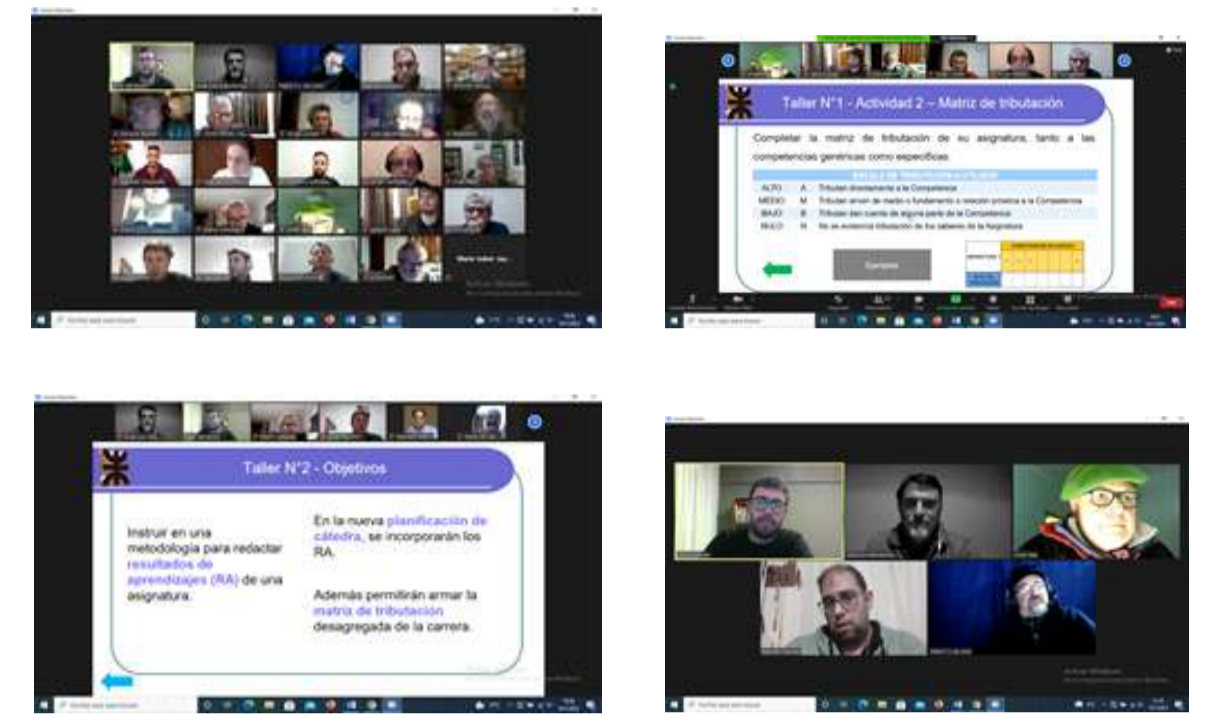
Taller N°1 - Actividad 2 – Matriz de tributación

Completar la matriz de tributación de su asignatura, tanto a las competencias genéricas como específicas

| | | |
|---|---|---|
| ALTO | A | Tributan directamente a la Competencia |
| MEDIO | M | Tributan sirven de medio o fundamento o relación próxima a la Competencia |
| BAJO | B | Tributan dan cuenta de alguna parte de la Competencia |
| NULO | N | No se evidencia tributación de los saberes de la Asignatura |

Ejemplo

Taller N°2 - Objetivos

Instruir en una metodología para redactar resultados de aprendizajes (RA) de una asignatura.

En la nueva planificación de cátedra, se incorporarán los RA.

Además permitirán armar la matriz de tributación desagregada de la carrera.